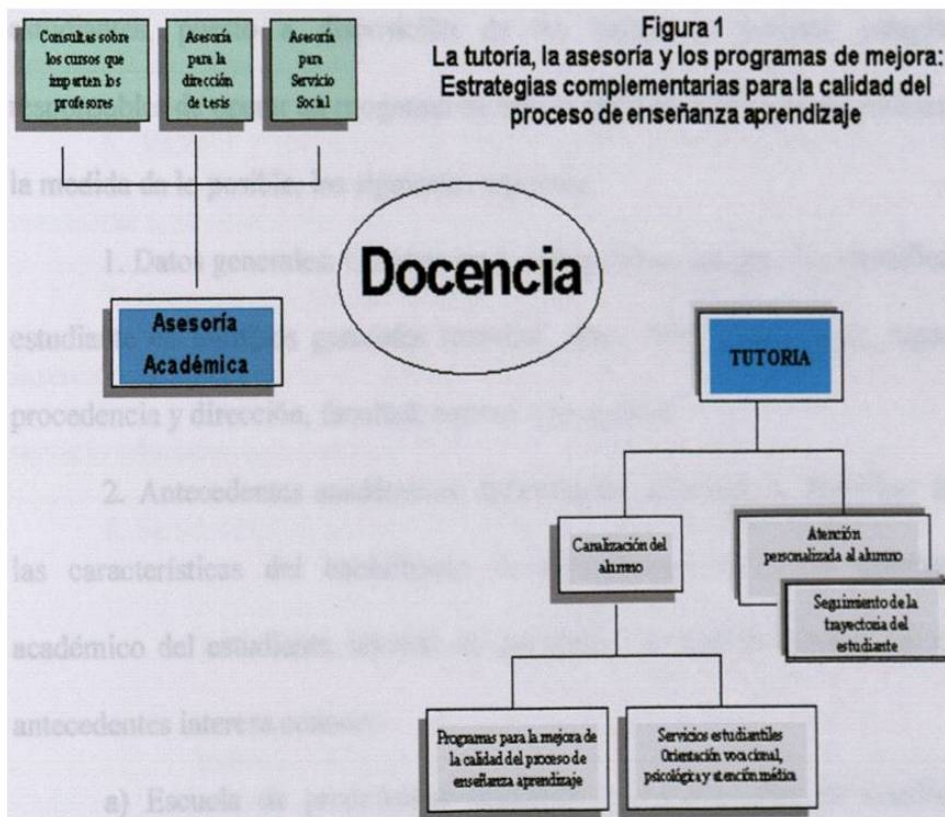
Figura 1
La tutoría, la asesoría y los programas de mejora: Estrategias complementarias para la calidad del proceso de enseñanza aprendizaje

Consultas sobre los cursos que imparten los profesores

Asesoría para la dirección de tesis

Asesoría para Servicio Social

Asesoría Académica

Docencia

TUTORIA

Canalización del alumno

Atención personalizada al alumno

Seguimiento de la trayectoria del estudiante

Programas para la mejora de la calidad del proceso de enseñanza aprendizaje

Servicios estudiantiles Orientación vocacional, psicológica y atención médica

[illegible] la medida de lo posible, los siguientes aspectos:

1. Datos generales: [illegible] estudiante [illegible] procedencia y dirección, familia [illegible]

2. Antecedentes académicos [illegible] las características del bachillerato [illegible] académico del estudiante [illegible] antecedentes interesa conocer:

a) Escuela de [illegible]